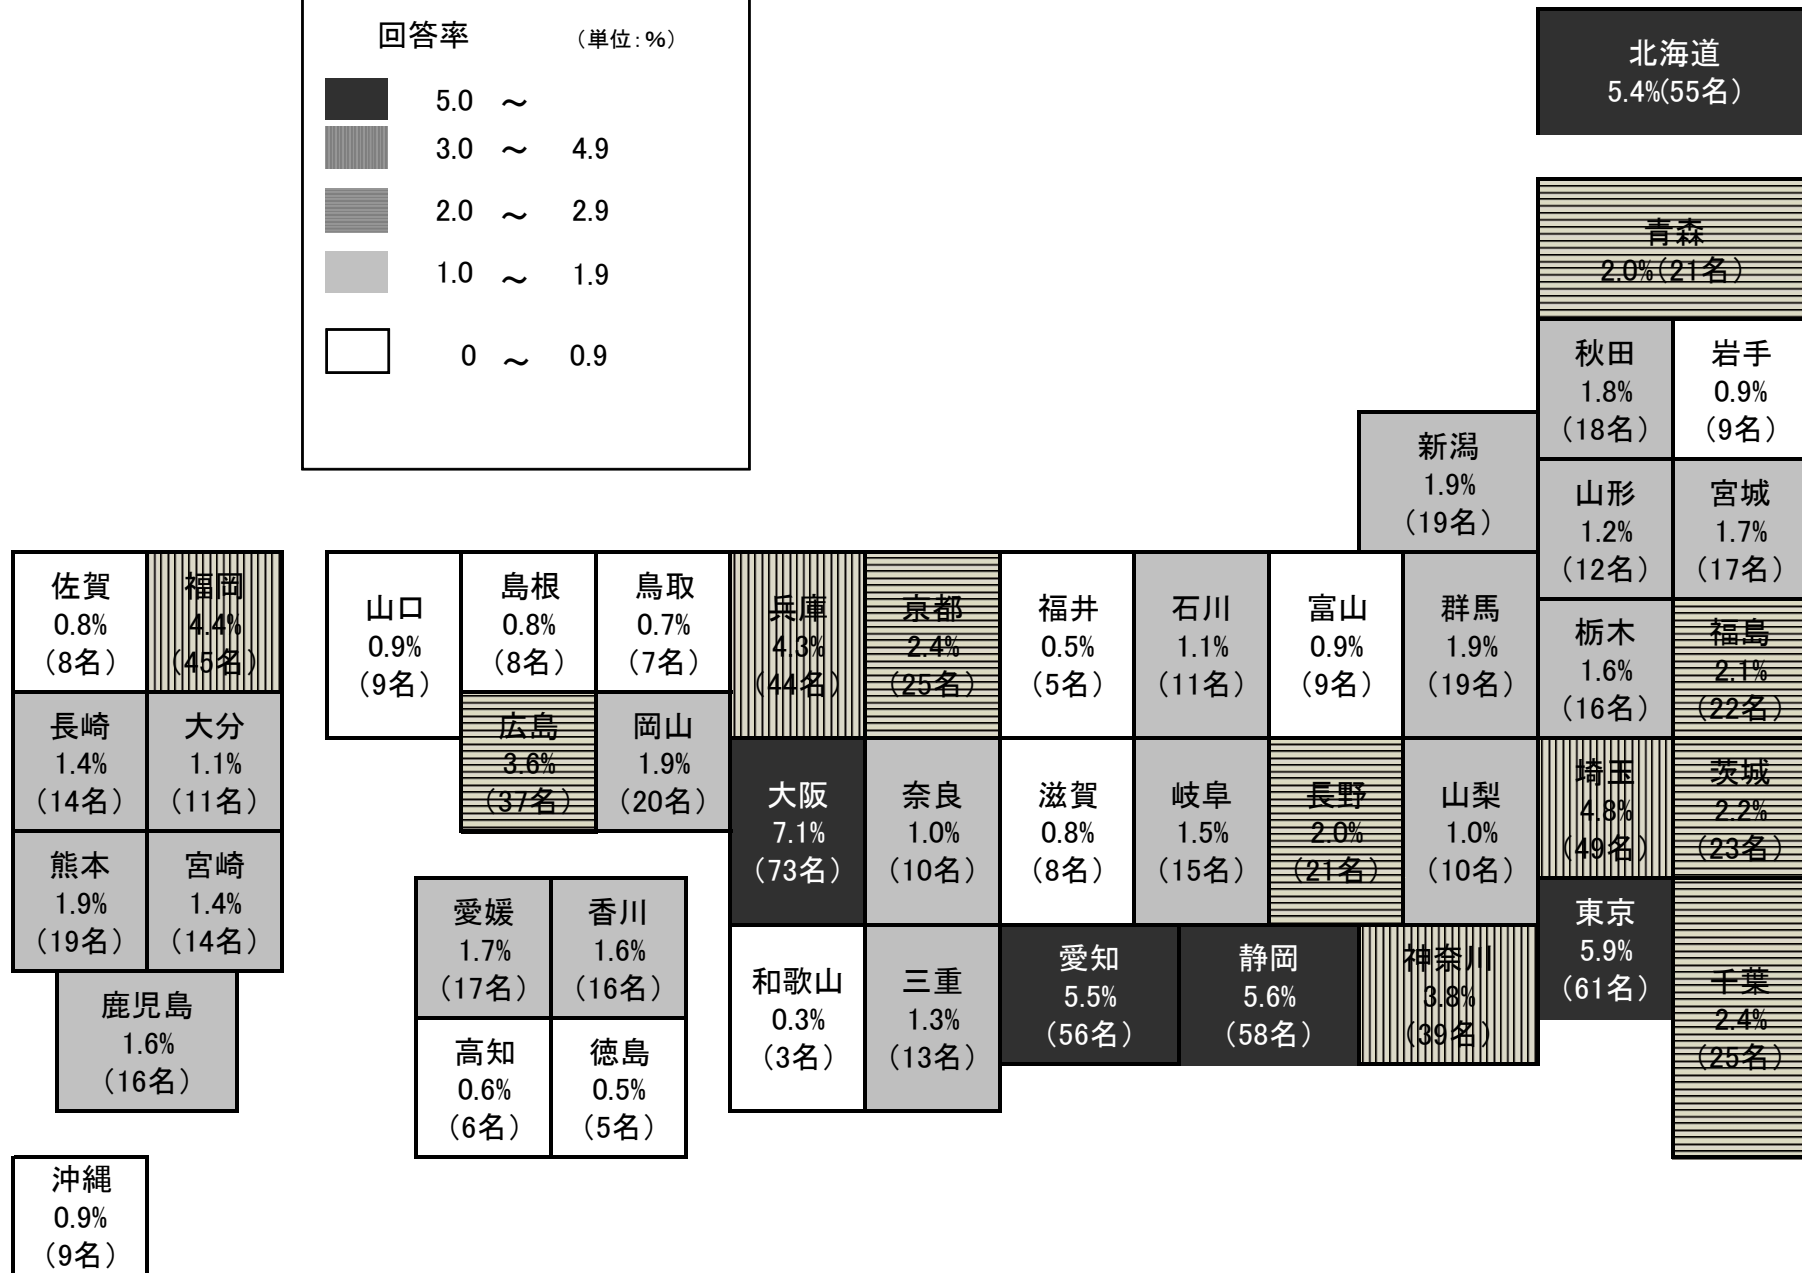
回答率 （単位：%）

5.0 ～
3.0 ～ 4.9
2.0 ～ 2.9
1.0 ～ 1.9
0 ～ 0.9

北海道
5.4%(55名）

青森
2.0%(21名）

秋田
1.8%
(18名）

岩手
0.9%
(9名）

新潟
1.9%
(19名）

山形
1.2%
(12名）

宮城
1.7%
(17名）

佐賀
0.8%
(8名）

福岡
4.4%
(45名）

山口
0.9%
(9名）

島根
0.8%
(8名）

鳥取
0.7%
(7名）

兵庫
4.3%
(44名）

京都
2.4%
(25名）

福井
0.5%
(5名）

石川
1.1%
(11名）

富山
0.9%
(9名）

群馬
1.9%
(19名）

栃木
1.6%
(16名）

福島
2.1%
(22名）

長崎
1.4%
(14名）

大分
1.1%
(11名）

広島
3.6%
(37名）

岡山
1.9%
(20名）

大阪
7.1%
(73名）

奈良
1.0%
(10名）

滋賀
0.8%
(8名）

岐阜
1.5%
(15名）

長野
2.0%
(21名）

山梨
1.0%
(10名）

埼玉
4.8%
(49名）

茨城
2.2%
(23名）

熊本
1.9%
(19名）

宮崎
1.4%
(14名）

愛媛
1.7%
(17名）

香川
1.6%
(16名）

東京
5.9%
(61名）

和歌山
0.3%
(3名）

三重
1.3%
(13名）

愛知
5.5%
(56名）

静岡
5.6%
(58名）

神奈川
3.8%
(39名）

千葉
2.4%
(25名）

鹿児島
1.6%
(16名）

高知
0.6%
(6名）

徳島
0.5%
(5名）

沖縄
0.9%
(9名）